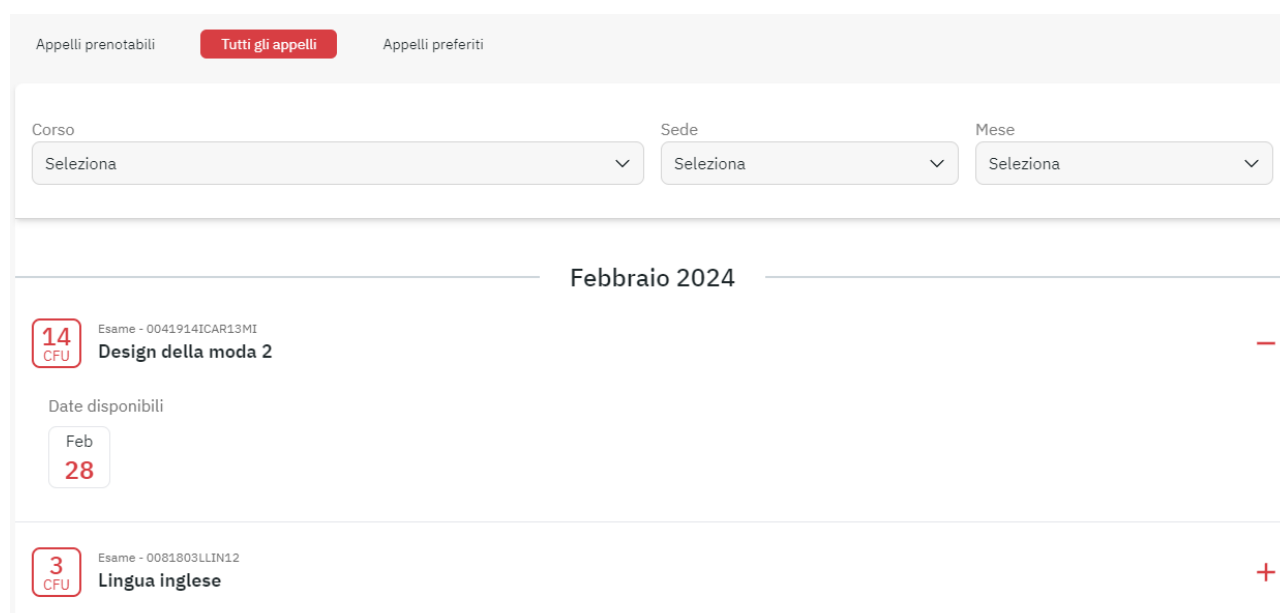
Appelli prenotabili Tutti gli appelli Appelli preferiti

Corso
Seleziona

Sede
Seleziona

Mese
Seleziona

Febbraio 2024

14 CFU
Esame - 0041914ICAR13MI
Design della moda 2
—

Date disponibili
Feb 28

3 CFU
Esame - 0081803LLIN12
Lingua inglese
+